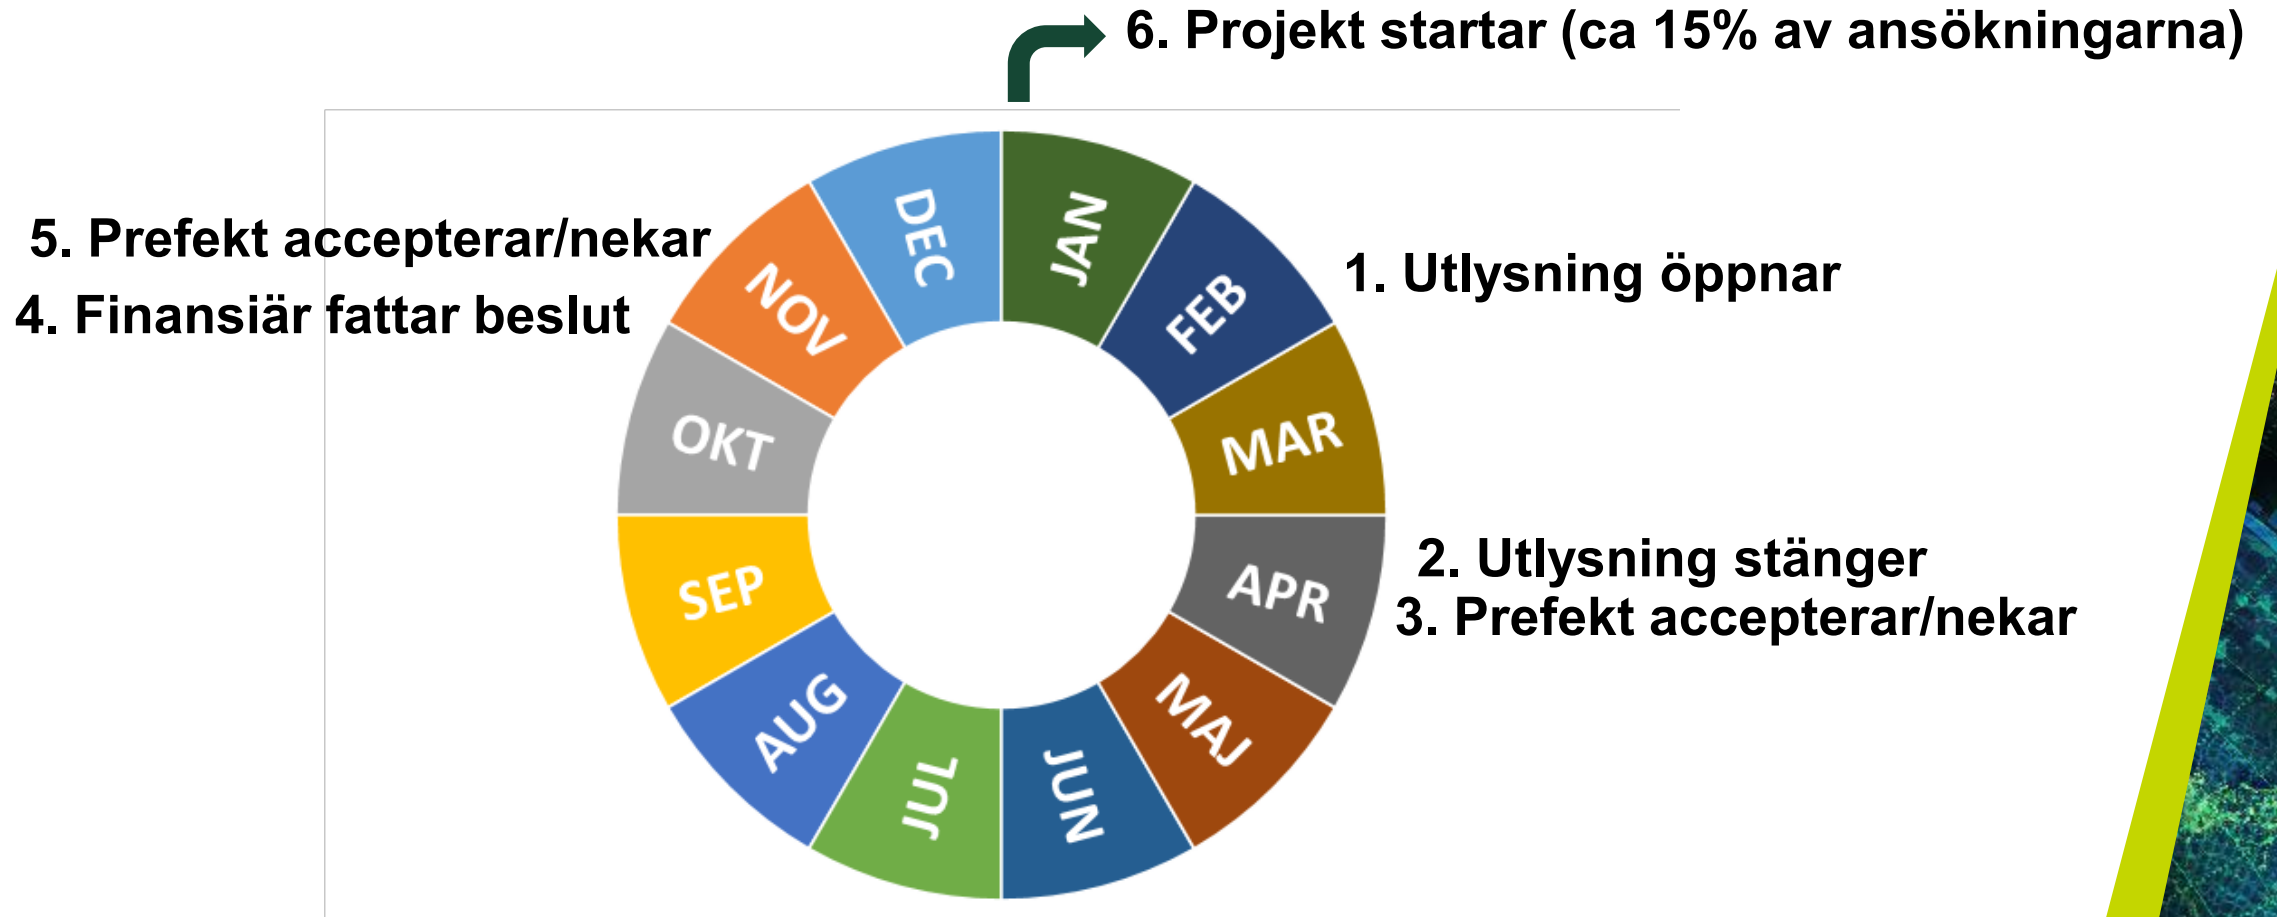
6. Projekt startar (ca 15% av ansökningarna)

5. Prefekt accepterar/nekar
4. Finansiär fattar beslut

1. Utlysning öppnar

2. Utlysning stänger
3. Prefekt accepterar/nekar

JAN
FEB
MAR
APR
MAJ
JUN
JUL
AUG
SEP
OKT
NOV
DEC